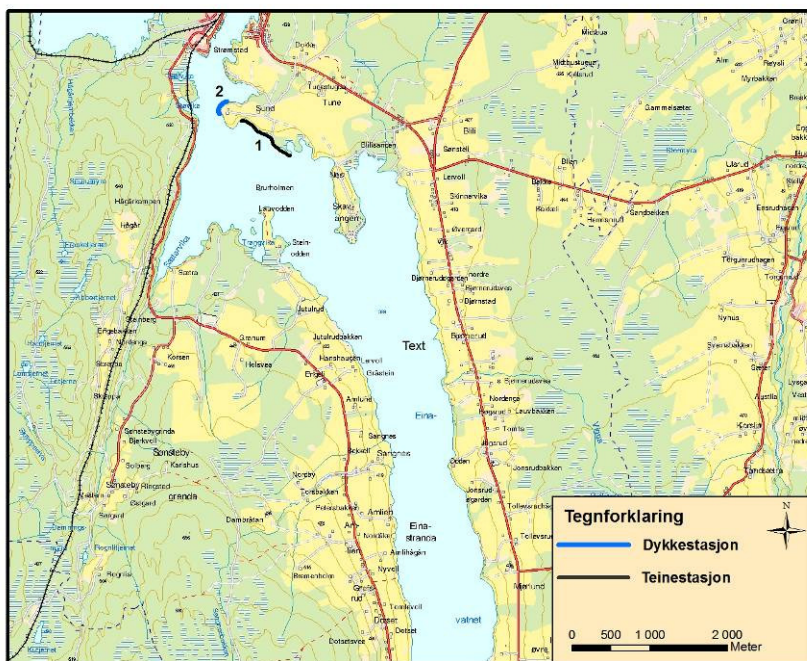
Strømstad
Dokka
Tune
Sund
2
1
Brutholmen
Skiaangen
Stein-odden
Text
Eina-
Eina-stranda
vatnet
Billi
Lenvoll
Sønstebygrenda
Sønsteby
Sønsteby-grenda
Amlund
Sangnes
Jutulrud
Helsvea
Hanshaugen
Djørnerudgarden
Nordre
Bjørnstad
Gammelsetter
Gandbakken
Tegnforklaring
Dykkestasjon
Teinestasjon
N
0 500 1 000 2 000 Meter